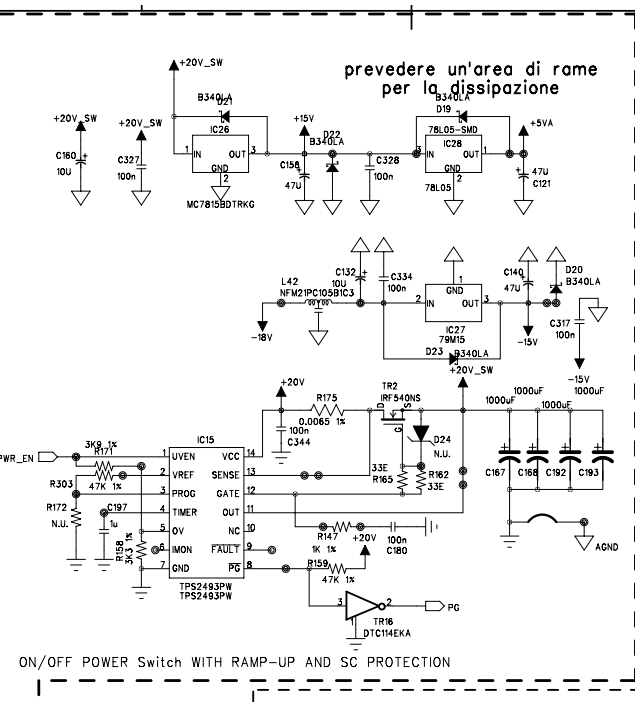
prevedere un'area di rame per la dissipazione

+20V_SW
B340LA
D21
IC26
1 IN OUT 3
GND 2
MC7815BDTRKG
+20V_SW
C160 10U
+20V_SW
C327 100n
+15V
D22 B340LA
C158 47U
C328 100n
B340LA
D19
78L05-SMD
IC28
IN OUT
GND
78L05
+5VA
47U C121

L42
NFM21PC105B1C3
-18V
C132 10U
C334 100n
1 GND
2 IN OUT 3
IC27
79M15
C140 47U
-15V
D20 B340LA
C317 100n
-15V 1000uF
D23 B340LA
+20V_SW

+20V
R175
0.0065 1%
C344 100n
TR2
IRF540NS
D G S
D24
N.U.
1000uF
1000uF
1000uF
C167 C168 C192 C193
AGND

PWR_EN
3K9 1%
R171
47K 1%
R303
R172 N.U.
C197 1u
R158 3K3 1%
IC15
1 UVEN
2 VREF
3 PROG
4 TIMER
5 OV
6 IMON
7 GND
VCC 14
SENSE 13
GATE 12
OUT 11
NC 10
$\overline{FAULT}$ 9
$\overline{PG}$ 8
TPS2493PW
TPS2493PW
33E
R165
R162 33E
R147 1K 1%
100n C180
+20V
R159 47K 1%
TR16
DTC114EKA
PG

ON/OFF POWER Switch WITH RAMP-UP AND SC PROTECTION